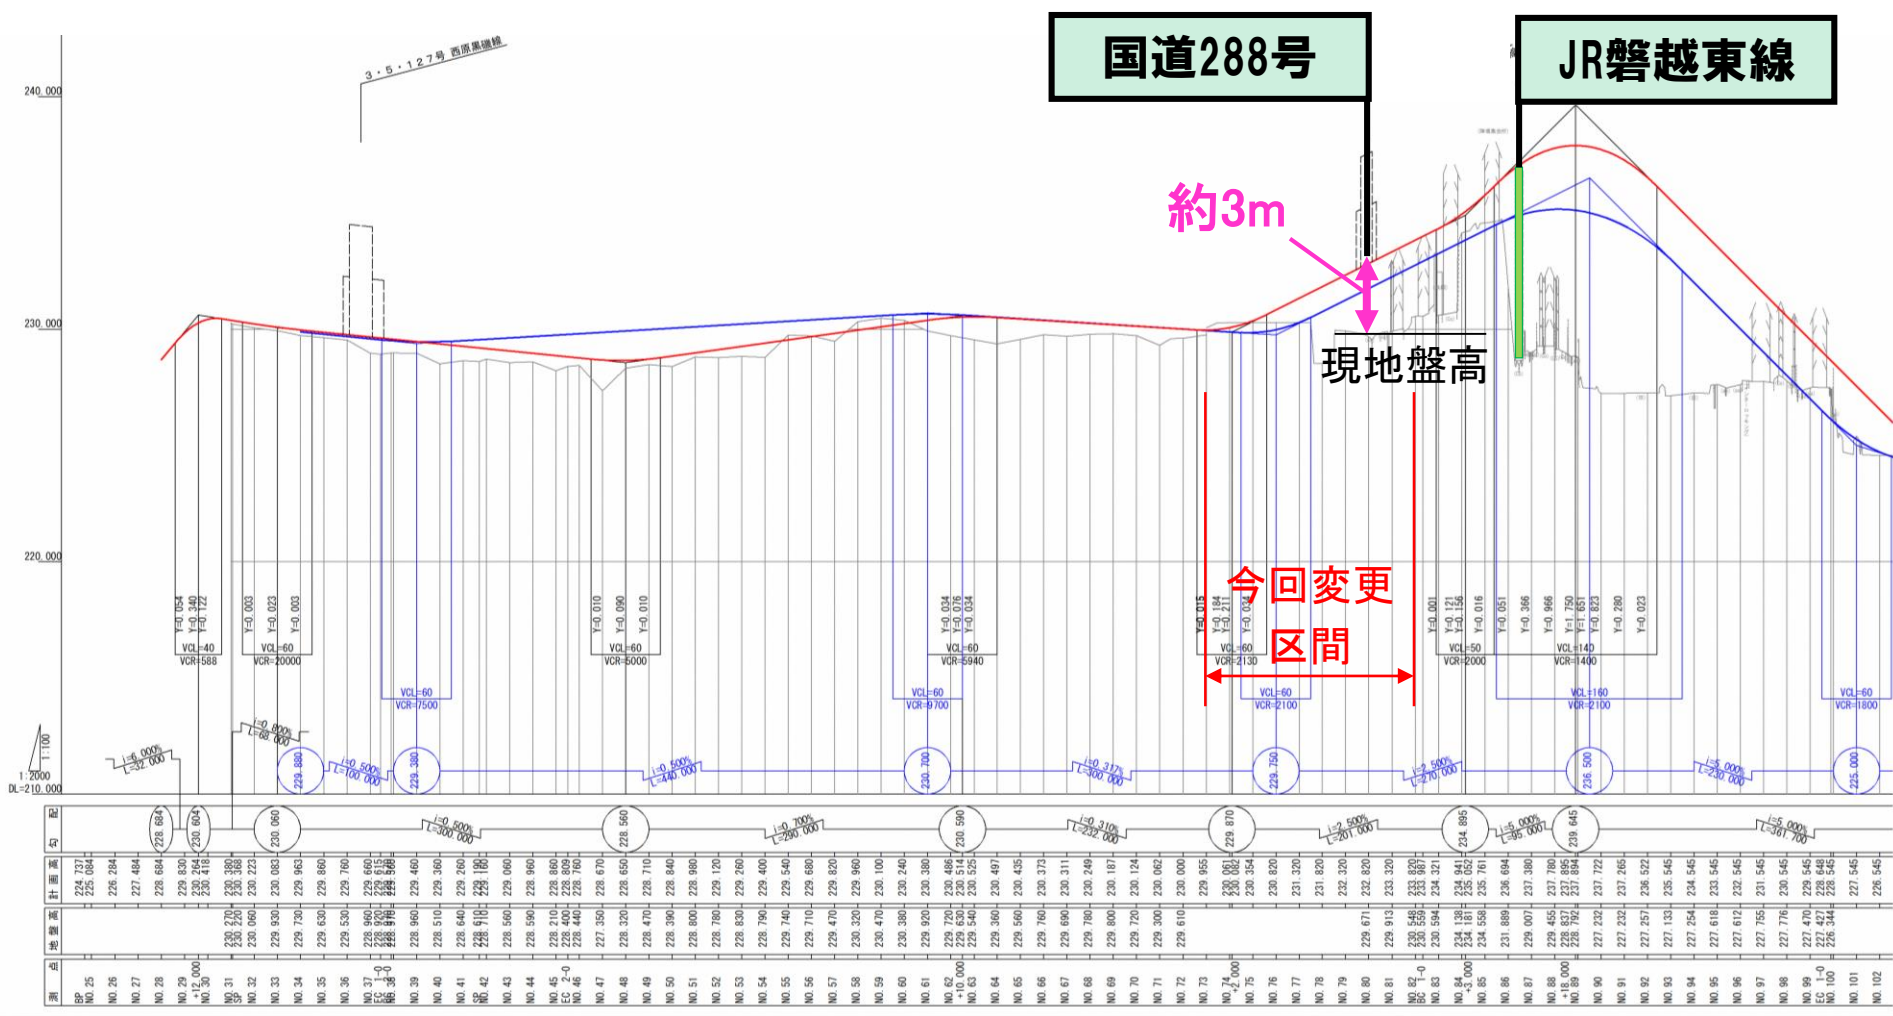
国道288号

JR磐越東線

3・5・127号 西原黒磯線

240.000

230.000

220.000

約3m

現地盤高

今回変更区間

1:100
1:2000
DL=210.000

VCL=40
VCR=588

VCL=60
VCR=20000

VCL=60
VCR=7500

VCL=60
VCR=5000

VCL=60
VCR=9700

VCL=60
VCR=5940

VCL=60
VCR=2130

VCL=60
VCR=2100

VCL=50
VCR=2000

VCL=140
VCR=1400

VCL=160
VCR=2100

VCL=60
VCR=1800

i=6.000%
L=32.000

i=0.800%
L=68.000

i=0.500%
L=100.000

i=0.500%
L=440.000

i=0.317%
L=300.000

i=2.500%
L=270.000

i=5.000%
L=230.000

i=0.500%
L=300.000

i=0.700%
L=290.000

i=0.310%
L=232.000

i=2.500%
L=201.000

i=5.000%
L=95.000

i=5.000%
L=361.700

229.880

229.380

230.700

229.750

236.500

225.000

228.684

230.604

230.060

228.560

230.590

229.870

234.895

239.645

勾配

計画高

地盤高

測点